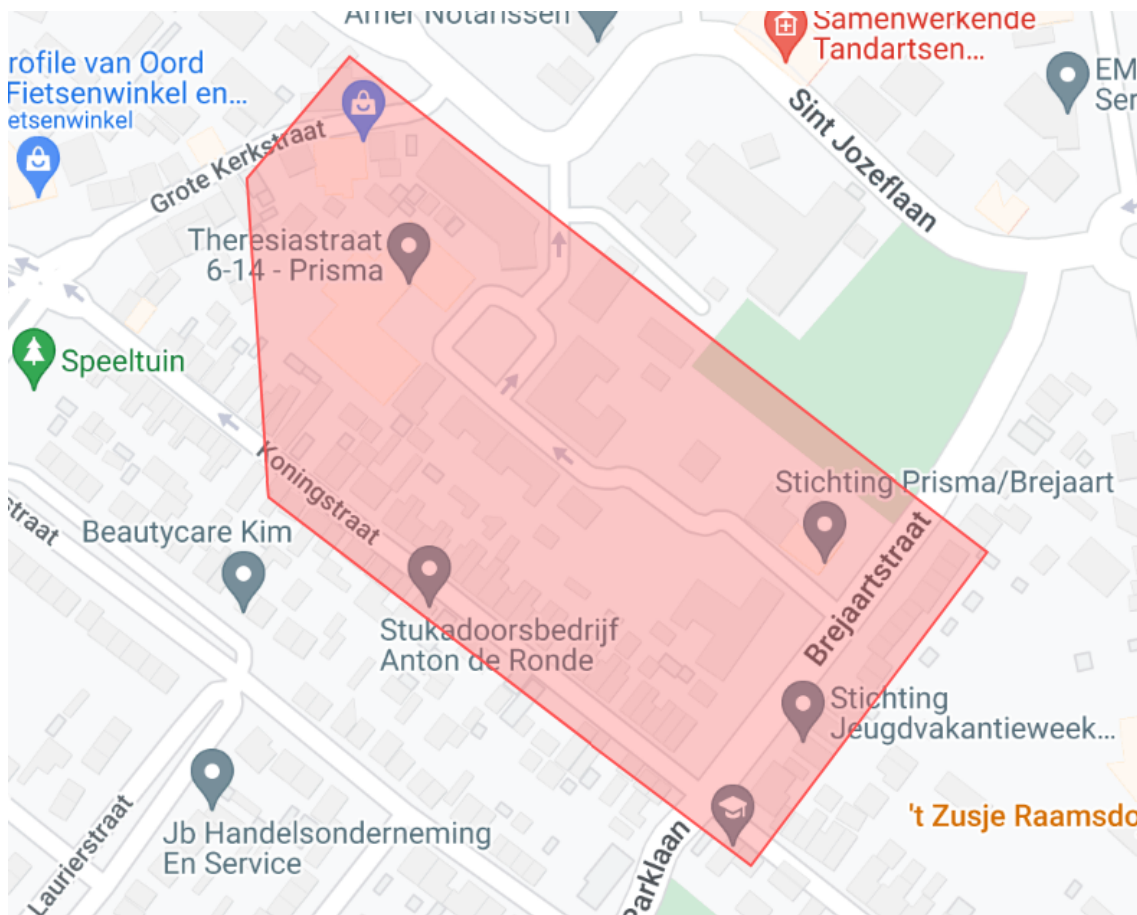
Arnel Notarissen
Samenwerkende Tandartsen…
EM Ser
rofile van Oord Fietsenwinkel en… etsenwinkel
Sint Jozeflaan
Grote Kerkstraat
Theresiastraat 6-14 - Prisma
Speeltuin
Koningstraat
Stichting Prisma/Brejaart
straat
Beautycare Kim
Brejaartstraat
Stukadoorsbedrijf Anton de Ronde
Stichting Jeugdvakantieweek…
't Zusje Raamsdo
Laurierstraat
Jb Handelsonderneming En Service
arklaan